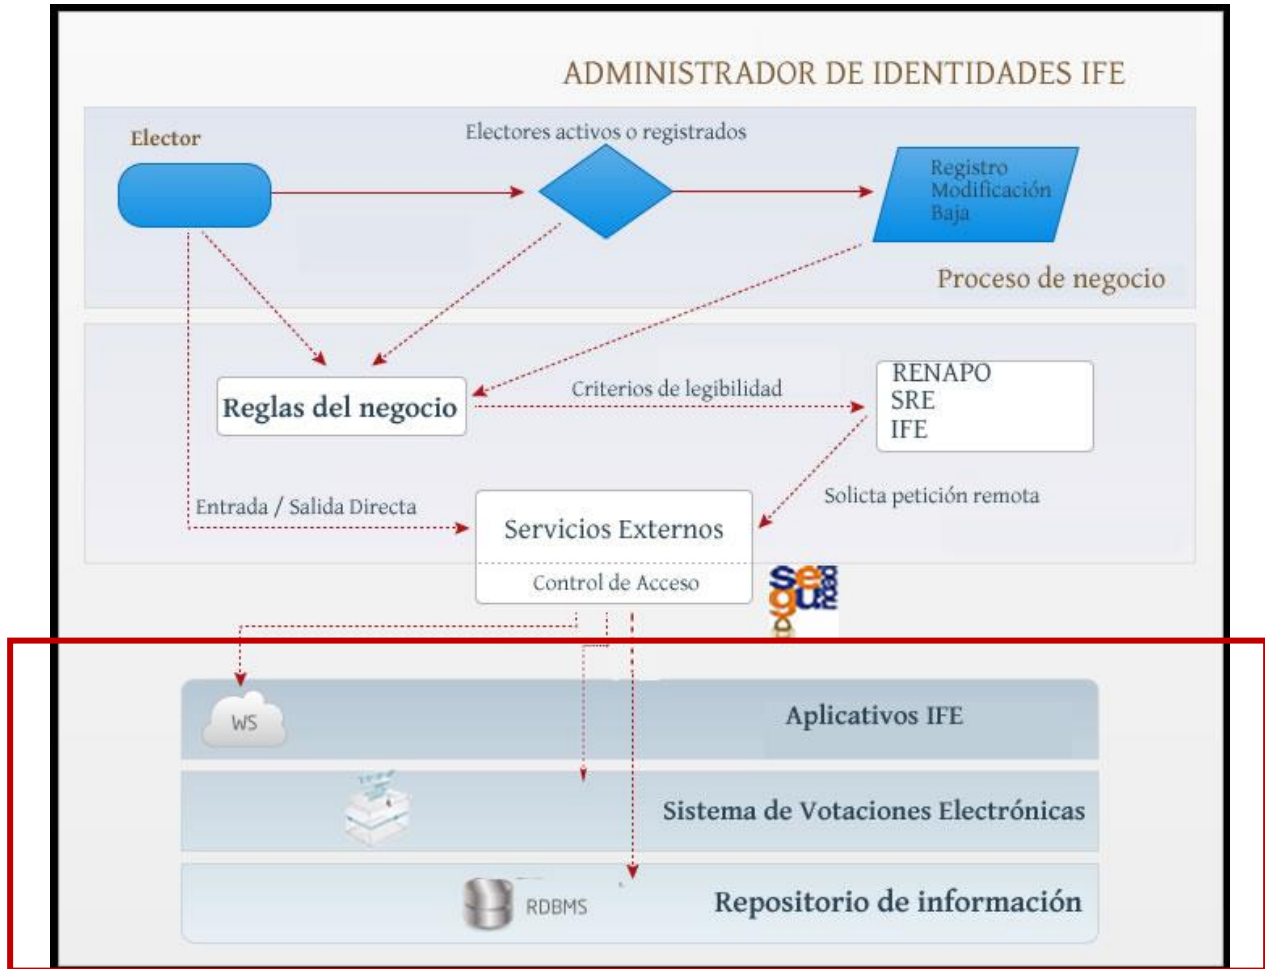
ADMINISTRADOR DE IDENTIDADES IFE

Elector

Electores activos o registrados

Registro
Modificación
Baja

Proceso de negocio

Reglas del negocio

Criterios de legibilidad

RENAPO
SRE
IFE

Solicta petición remota

Entrada / Salida Directa

Servicios Externos

Control de Acceso

WS

Aplicativos IFE

Sistema de Votaciones Electrónicas

RDBMS

Repositorio de información